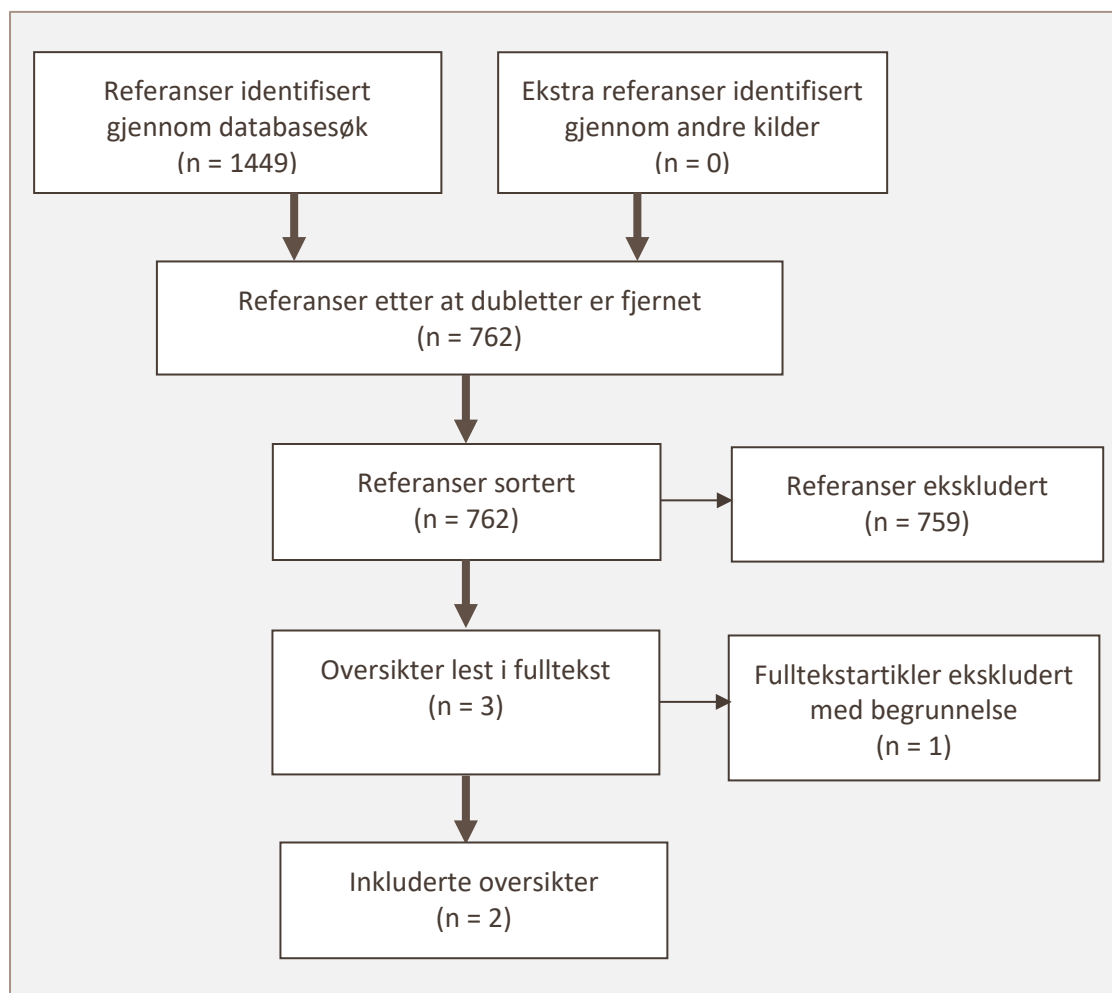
Referanser identifisert gjennom databasesøk
(n = 1449)

Ekstra referanser identifisert gjennom andre kilder
(n = 0)

Referanser etter at dubletter er fjernet
(n = 762)

Referanser sortert
(n = 762)

Referanser ekskludert
(n = 759)

Oversikter lest i fulltekst
(n = 3)

Fulltekstartikler ekskludert med begrunnelse
(n = 1)

Inkluderte oversikter
(n = 2)